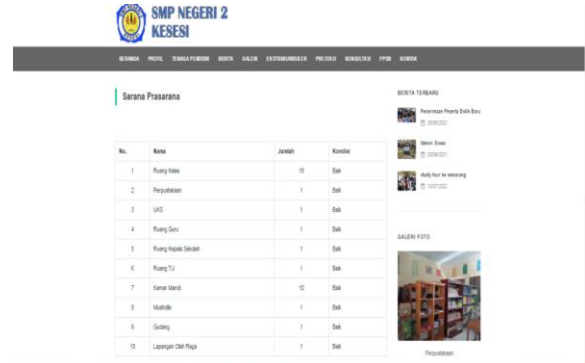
SMP NEGERI 2 KESESI

BERANDA PROFIL TENAGA PENDIDIK BERITA GALERI EKSTRAKURIKULER PRESTASI KONSULTASI PPDB KONTAK

Sarana Prasarana

| No. | Nama | Jumlah | Kondisi |
|---|---|---|---|
| 1 | Ruang Kelas | 15 | Baik |
| 2 | Perpustakaan | 1 | Baik |
| 3 | UKS | 1 | Baik |
| 4 | Ruang Guru | 1 | Baik |
| 5 | Ruang Kepala Sekolah | 1 | Baik |
| 6 | Ruang TU | 1 | Baik |
| 7 | Kamar Mandi | 10 | Baik |
| 8 | Musholla | 1 | Baik |
| 9 | Gudang | 1 | Baik |
| 10 | Lapangan Olah Raga | 1 | Baik |

BERITA TERBARU

Penerimaan Peserta Didik Baru
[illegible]

Istirahat Sirwa
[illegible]

study tour ke semarang
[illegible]

GALERI FOTO

Perpustakaan